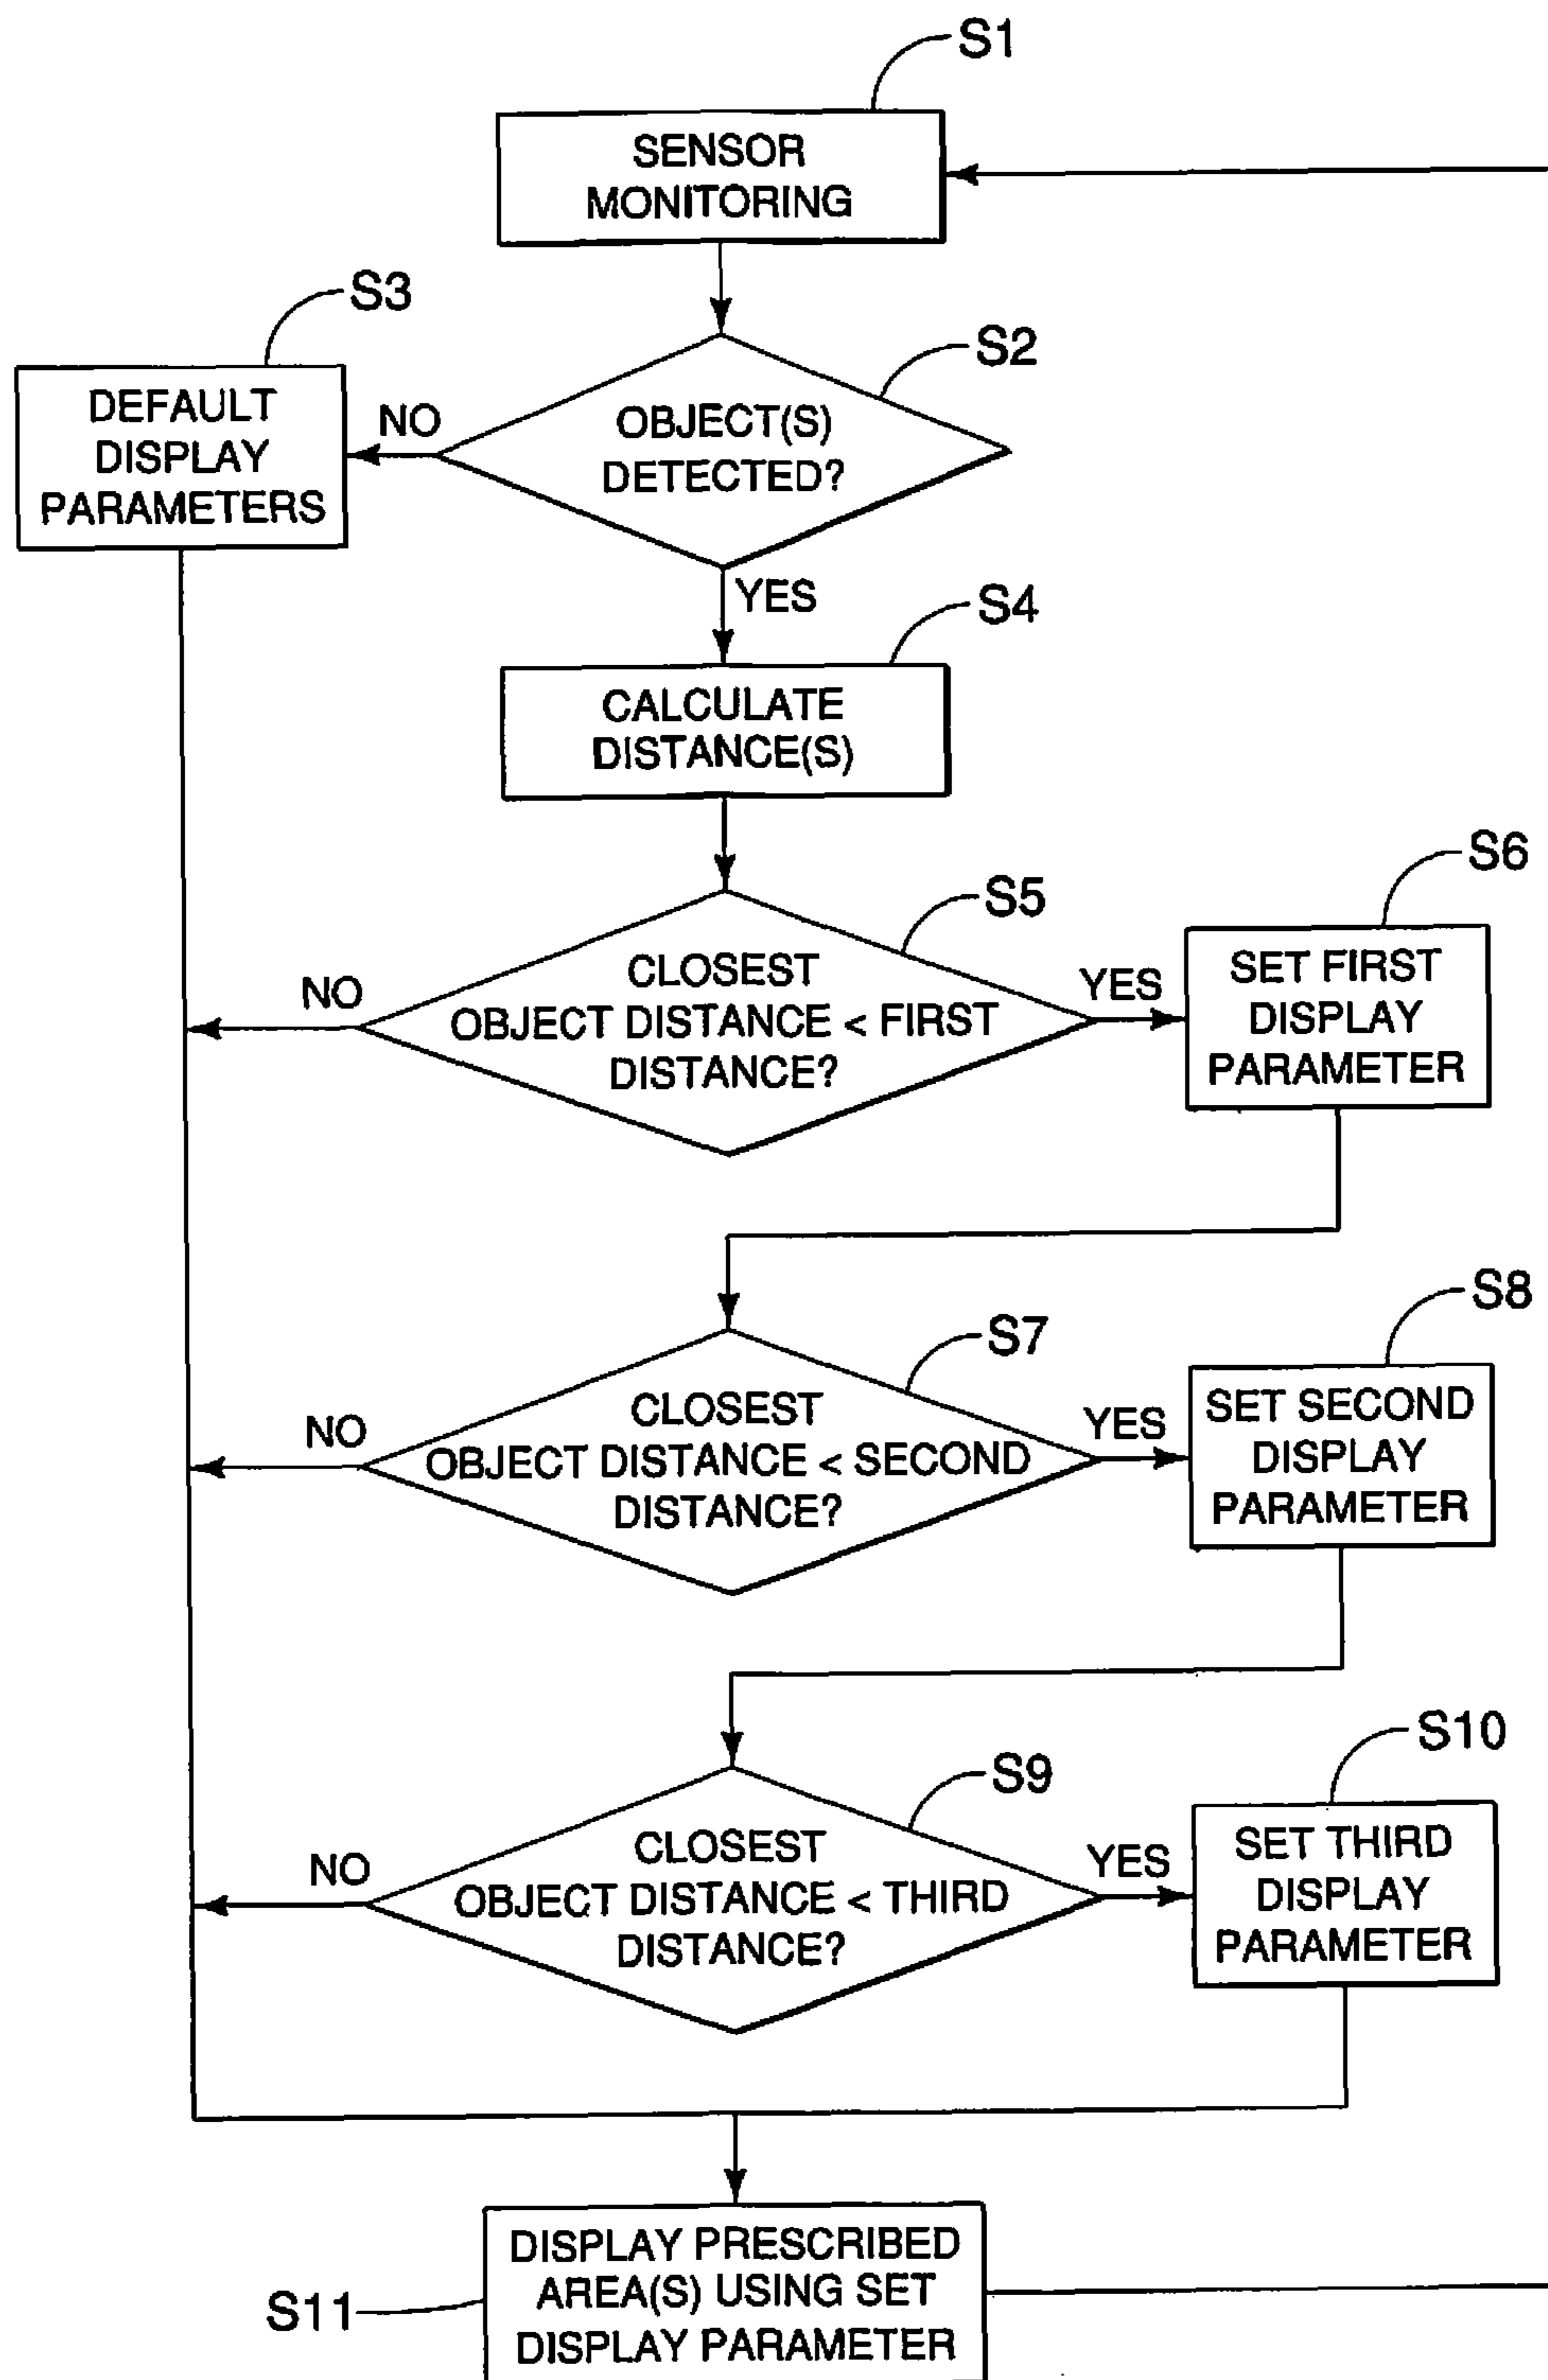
S1
SENSOR MONITORING

S3
DEFAULT DISPLAY PARAMETERS

NO

S2
OBJECT(S) DETECTED?

YES

S4
CALCULATE DISTANCE(S)

S5
NO
CLOSEST OBJECT DISTANCE < FIRST DISTANCE?
YES

S6
SET FIRST DISPLAY PARAMETER

S7
NO
CLOSEST OBJECT DISTANCE < SECOND DISTANCE?
YES

S8
SET SECOND DISPLAY PARAMETER

S9
NO
CLOSEST OBJECT DISTANCE < THIRD DISTANCE?
YES

S10
SET THIRD DISPLAY PARAMETER

S11
DISPLAY PRESCRIBED AREA(S) USING SET DISPLAY PARAMETER